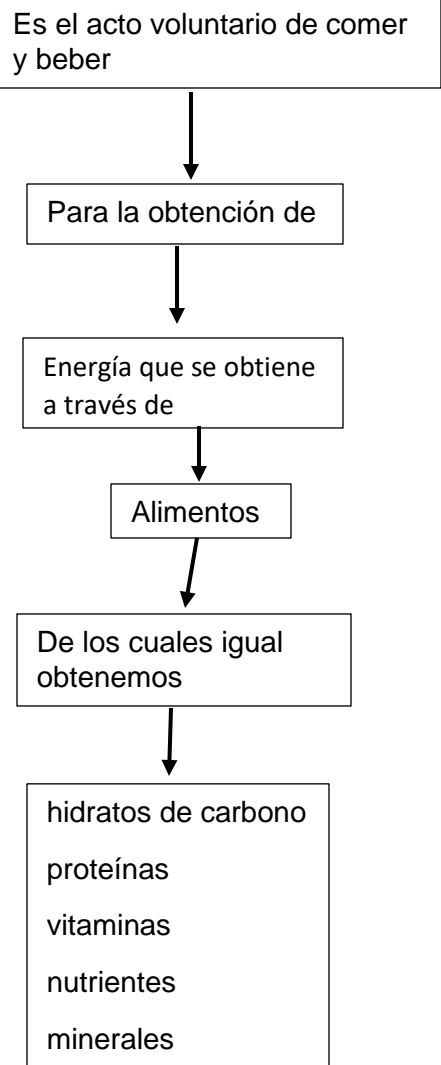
Es el acto voluntario de comer y beber

Para la obtención de

Energía que se obtiene a través de

Alimentos

De los cuales igual obtenemos

hidratos de carbono

proteínas

vitaminas

nutrientes

minerales